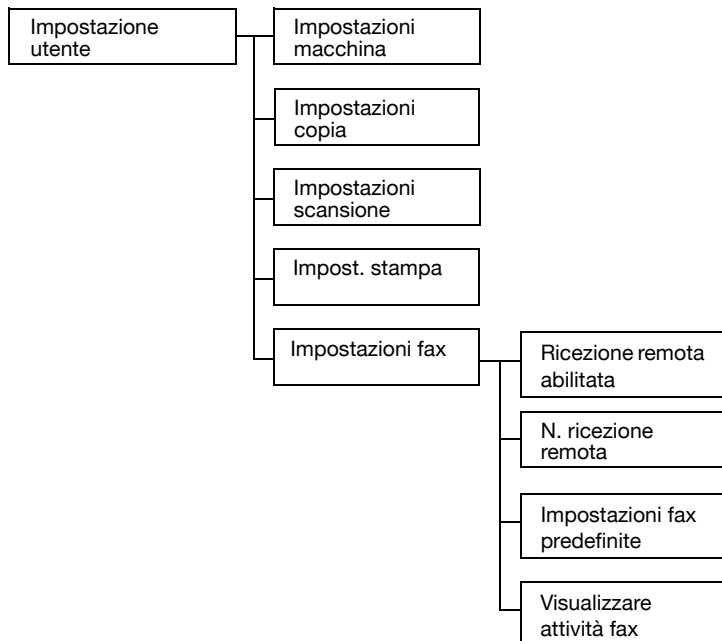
Impostazione utente

Impostazioni macchina

Impostazioni copia

Impostazioni scansione

Impost. stampa

Impostazioni fax

Ricezione remota abilitata

N. ricezione remota

Impostazioni fax predefinite

Visualizzare attività fax